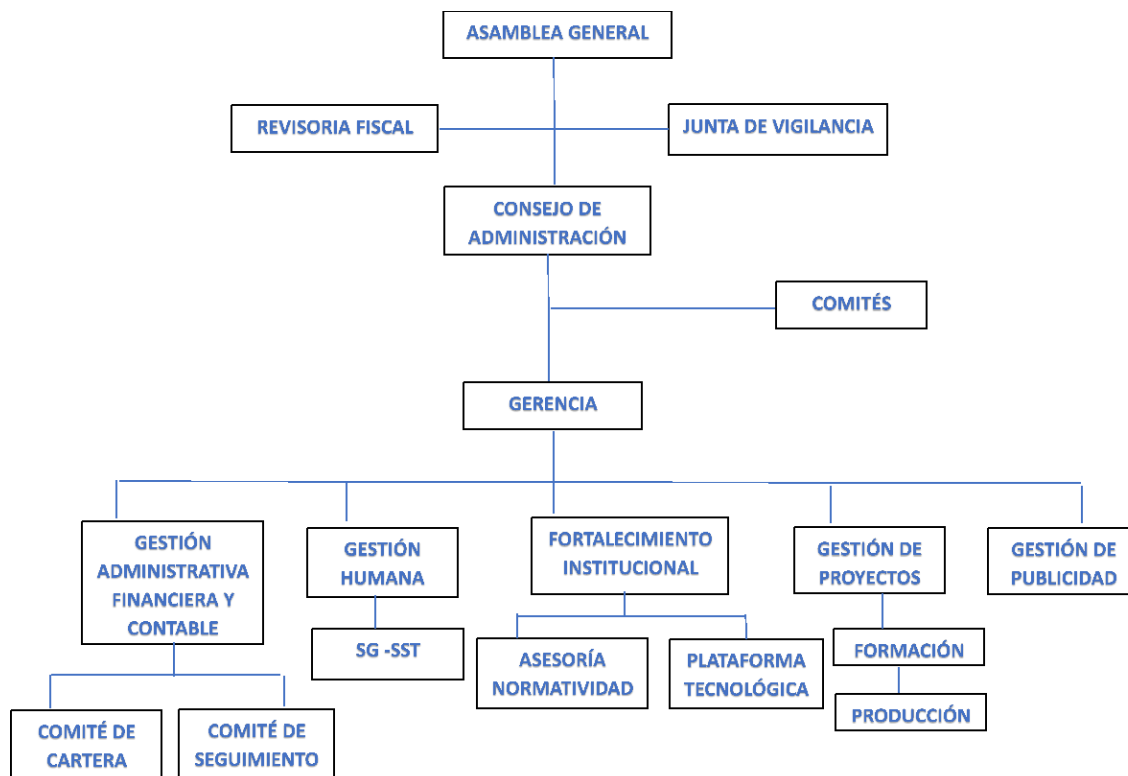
ASAMBLEA GENERAL

REVISORIA FISCAL

JUNTA DE VIGILANCIA

CONSEJO DE ADMINISTRACIÓN

COMITÉS

GERENCIA

GESTIÓN ADMINISTRATIVA FINANCIERA Y CONTABLE

GESTIÓN HUMANA

FORTALECIMIENTO INSTITUCIONAL

GESTIÓN DE PROYECTOS

GESTIÓN DE PUBLICIDAD

SG -SST

ASESORÍA NORMATIVIDAD

PLATAFORMA TECNOLÓGICA

FORMACIÓN

PRODUCCIÓN

COMITÉ DE CARTERA

COMITÉ DE SEGUIMIENTO